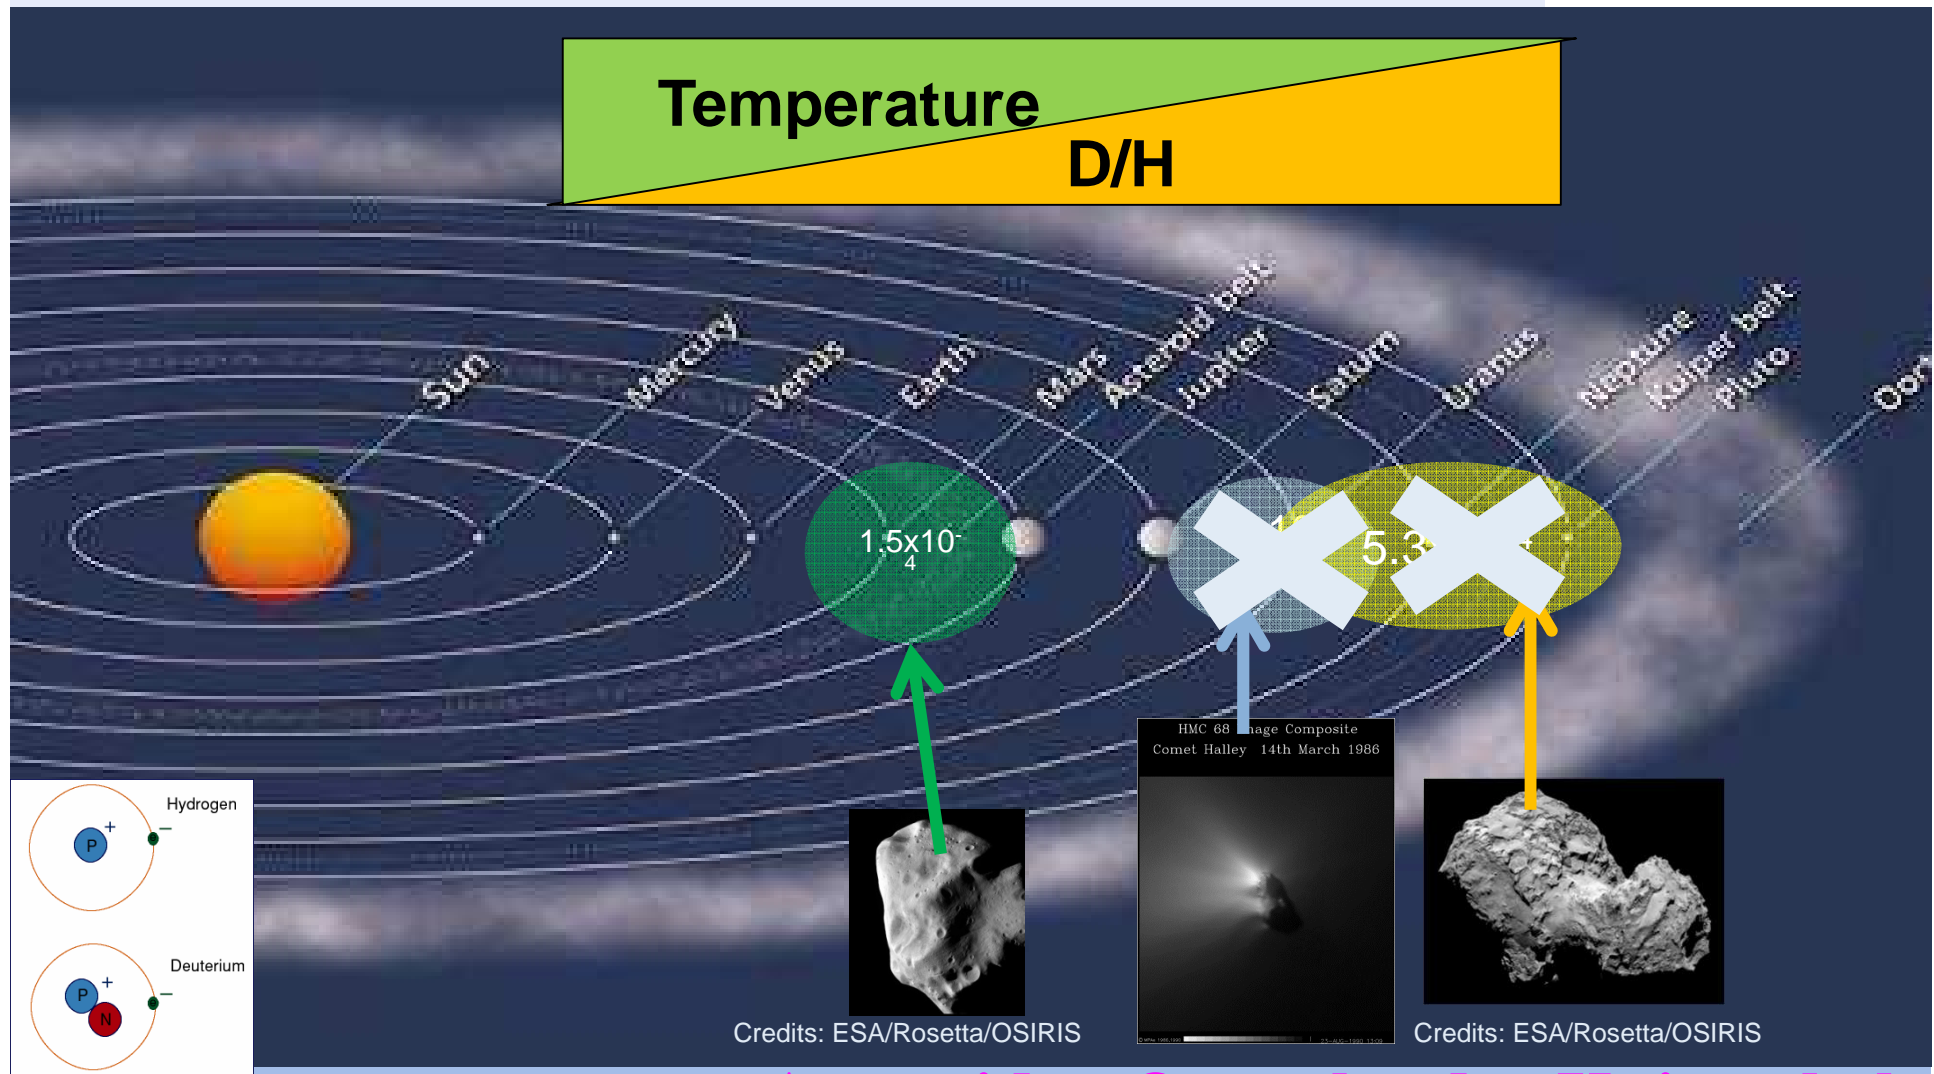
Temperature

D/H

Sun

Mercury

Venus

Earth

Mars

Asteroid belt

Jupiter

Saturn

Uranus

Neptune

Kuiper belt

Pluto

Oor

$1.5x10^{-4}$

1

5.3

Hydrogen

P

+

−

Deuterium

P

N

+

−

HMC 68 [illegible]age Composite
Comet Halley 14th March 1986

Credits: ESA/Rosetta/OSIRIS

Credits: ESA/Rosetta/OSIRIS